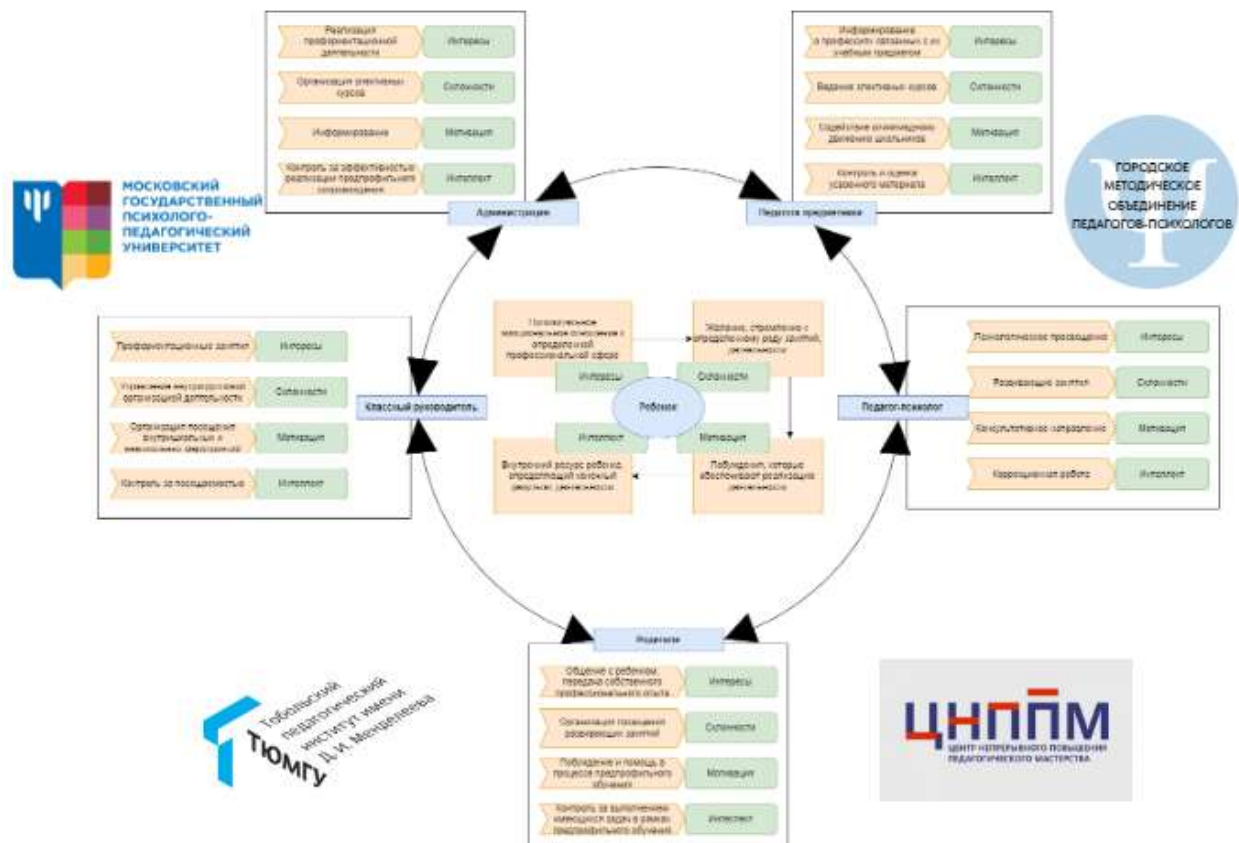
Реализация профориентационной деятельности
Интересы
Организация элективных курсов
Склонности
Информирование
Мотивация
Контроль за эффективностью реализации предпрофильного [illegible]
Интеллект
Администрация

Информирование о профессиях связанных с их учебным предметом
Интересы
Ведение элективных курсов
Склонности
Содействие олимпиадному движению школьников
Мотивация
Контроль и оценка усвоенного материала
Интеллект
Педагоги предметники

МОСКОВСКИЙ ГОСУДАРСТВЕННЫЙ ПСИХОЛОГО-ПЕДАГОГИЧЕСКИЙ УНИВЕРСИТЕТ

ГОРОДСКОЕ МЕТОДИЧЕСКОЕ ОБЪЕДИНЕНИЕ ПЕДАГОГОВ-ПСИХОЛОГОВ

Профориентационные занятия
Интересы
Управление внеурочной организацией деятельности
Склонности
Организация посещения внутришкольных и внешкольных мероприятий
Мотивация
Контроль за посещаемостью
Интеллект
Классный руководитель

Психологическое эмоциональное отношение к определенной профессиональной сфере
Желание, стремление к определенному роду занятий, деятельности
Интересы
Склонности
Ребенок
Интеллект
Мотивация
Внутренний ресурс ребенка, определяющий конечный результат деятельности
Побуждения, которые обеспечивают реализацию деятельности

Психологическое просвещение
Интересы
Развивающие занятия
Склонности
Консультативное направление
Мотивация
Коррекционная работа
Интеллект
Педагог-психолог

Родители
Общение с ребенком, передача собственного профессионального опыта
Интересы
Организация посещения развивающих занятий
Склонности
Поддержка и помощь в процессе предпрофильного обучения
Мотивация
Контроль за выполнением имеющихся задач в рамках предпрофильного обучения
Интеллект

Тобольский педагогический институт имени Д. И. Менделеева
ТЮМГУ

ЦНППМ
ЦЕНТР НЕПРЕРЫВНОГО ПОВЫШЕНИЯ ПЕДАГОГИЧЕСКОГО МАСТЕРСТВА